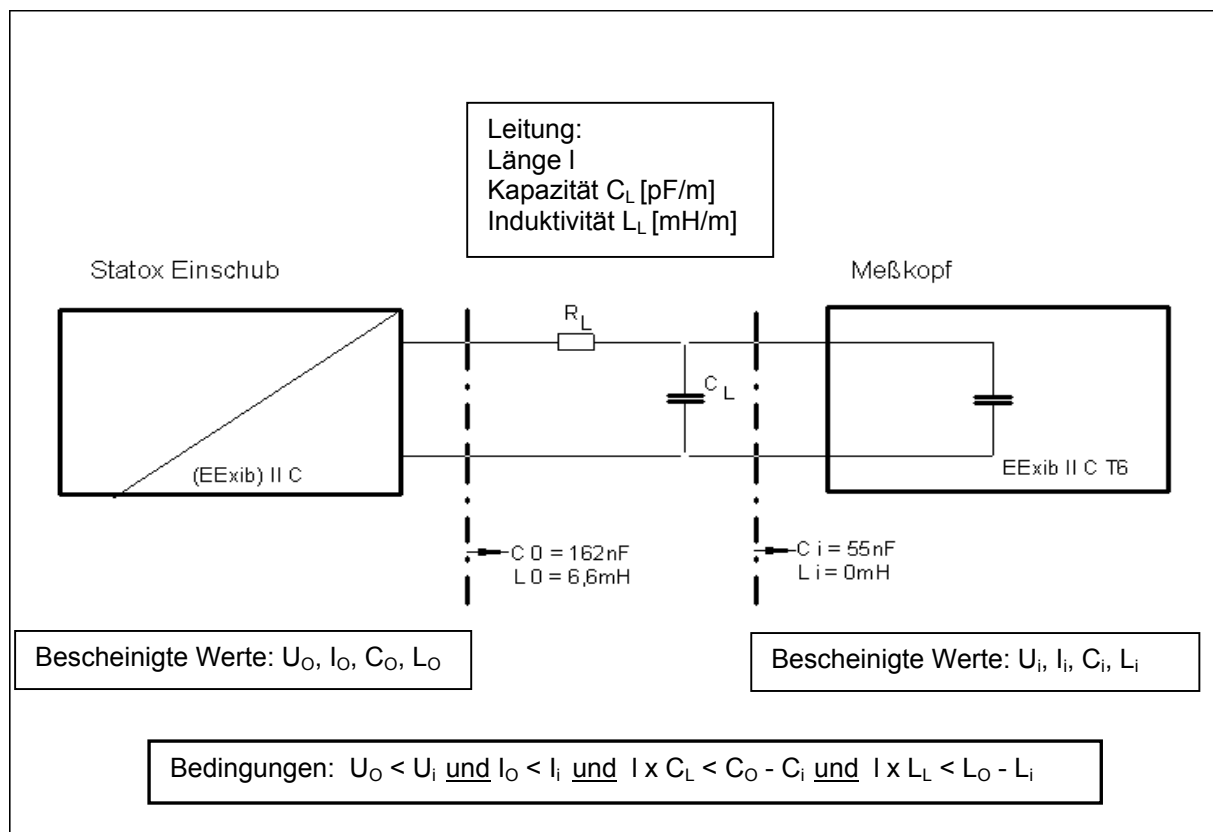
Leitung:
Länge l
Kapazität $C_L$ [pF/m]
Induktivität $L_L$ [mH/m]

Statox Einschub

Meßkopf

$R_L$

$C_L$

(EExib) II C

EExib II C T6

C 0 = 162nF
L 0 = 6,6mH

C i = 55nF
L i = 0mH

Bescheinigte Werte: $U_O$, $I_O$, $C_O$, $L_O$

Bescheinigte Werte: $U_i$, $I_i$, $C_i$, $L_i$

Bedingungen: $U_O < U_i$ und $I_O < I_i$ und $l \times C_L < C_O - C_i$ und $l \times L_L < L_O - L_i$